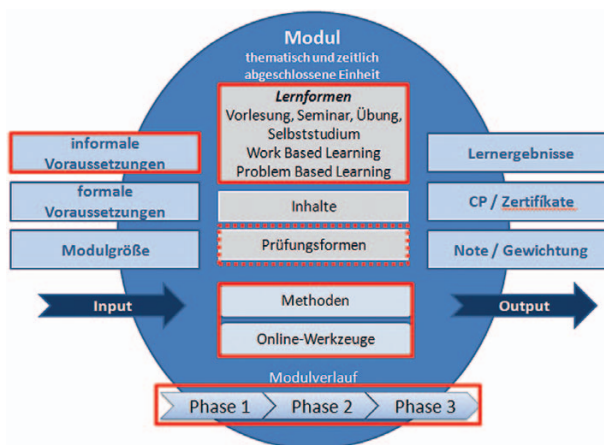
Modul
thematisch und zeitlich abgeschlossene Einheit

Lernformen
Vorlesung, Seminar, Übung, Selbststudium
Work Based Learning
Problem Based Learning

informale Voraussetzungen

formale Voraussetzungen

Modulgröße

Inhalte

Prüfungsformen

Lernergebnisse

CP / Zertifikate

Note / Gewichtung

Input

Methoden

Online-Werkzeuge

Output

Modulverlauf

Phase 1

Phase 2

Phase 3